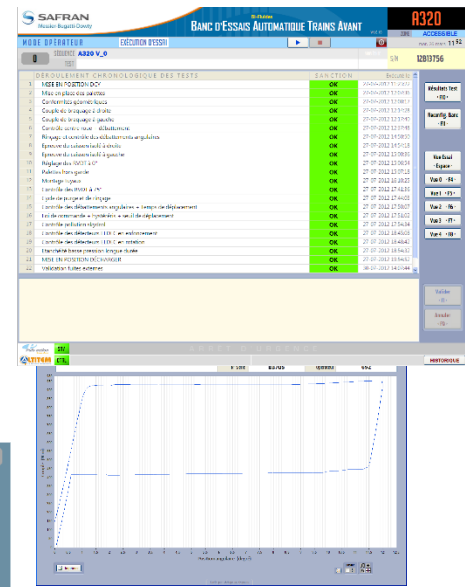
SAFRAN
Messier-Bugatti-Dowty

BANC D'ESSAIS AUTOMATIQUE TRAINS AVANT

A320

ACCESSIBLE

MODE OPERATEUR	EXÉCUTION D'ESSAI

SEQUENCE A320 V_0

S/N 12813756

| | DEROULEMENT CHRONOLOGIQUE DES TESTS | SANCTION | |
|---|---|---|---|
| 1 | MISE EN POSITION DCY | OK | |
| 2 | Mise en place des sabots | OK | |
| 3 | Contrôle jeu géométrique | OK | |
| 4 | Couple de braquage à droite | OK | |
| 5 | Couple de braquage à gauche | OK | |
| 6 | Contrôle torsion roue + débattement | OK | |
| 7 | Réglage du centrage | OK | |
| 8 | Epreuve du saboret à droite | OK | |
| 9 | Epreuve du saboret à gauche | OK | |
| 10 | Réglage des RVDT à 0° | OK | |
| 11 | Pilotes transgerde | OK | |
| 12 | Montage ciseaux | OK | |
| 13 | Contrôle des RVDT à 0° | OK | |
| 14 | Cycle de purge et de rinçage | OK | |
| 15 | Contrôle des débattements angulaires + temps de déplacement | OK | |
| 16 | Loi de commande + hystérésis + seuil de déplacement | OK | |
| 17 | Contrôle pollution résiduel | OK | |
| 18 | Contrôle des détecteurs LEDO C en enfoncement | OK | |
| 19 | Contrôle des détecteurs LEDO C en rotation | OK | |
| 20 | Etanchéité basse pression longue durée | OK | |
| 21 | MISE EN POSITION D'ECHANGE | OK | |
| 22 | Validation tubes externes | OK | |

Résultats Test
Reconfig Banc
Vue Essai
Vue 0
Vue 1
Vue 2
Vue 3
Vue 4

Valider
Annuler

HISTORIQUE